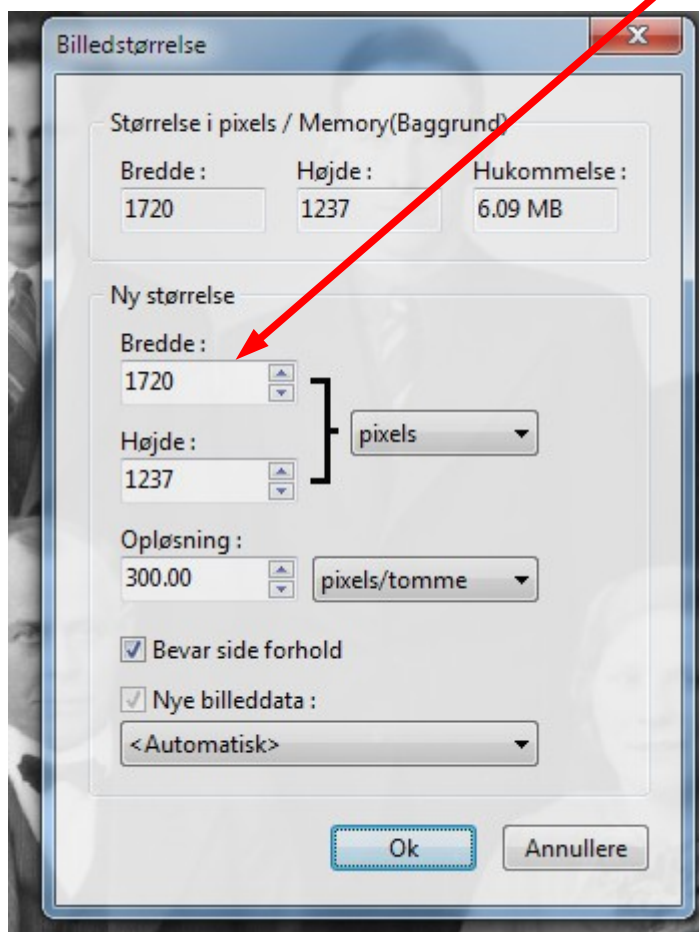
Billedstørrelse

Størrelse i pixels / Memory(Baggrund)

Bredde :
1720

Højde :
1237

Hukommelse :
6.09 MB

Ny størrelse

Bredde :
1720

Højde :
1237

pixels

Opløsning :
300.00

pixels/tomme

Bevar side forhold

Nye billeddata :

<Automatisk>

Ok

Annullere